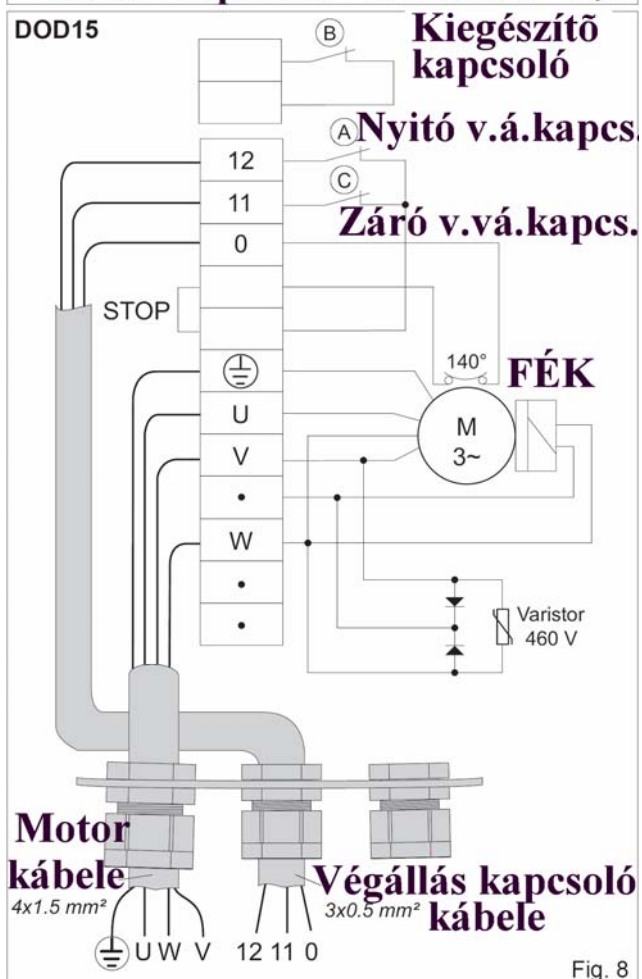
DOD15

B
Kiegészítõ kapcsoló

A
Nyitó v.á.kapcs.

C
Záró v.vá.kapcs.

12
11
0
STOP
⏚
U
V
•
W
•
•

140°
FÉK
M
3~

Varistor
460 V

Motor kábele
4x1.5 mm²

Végállás kapcsoló kábele
3x0.5 mm²

⏚ U W V
12 11 0

Fig. 8